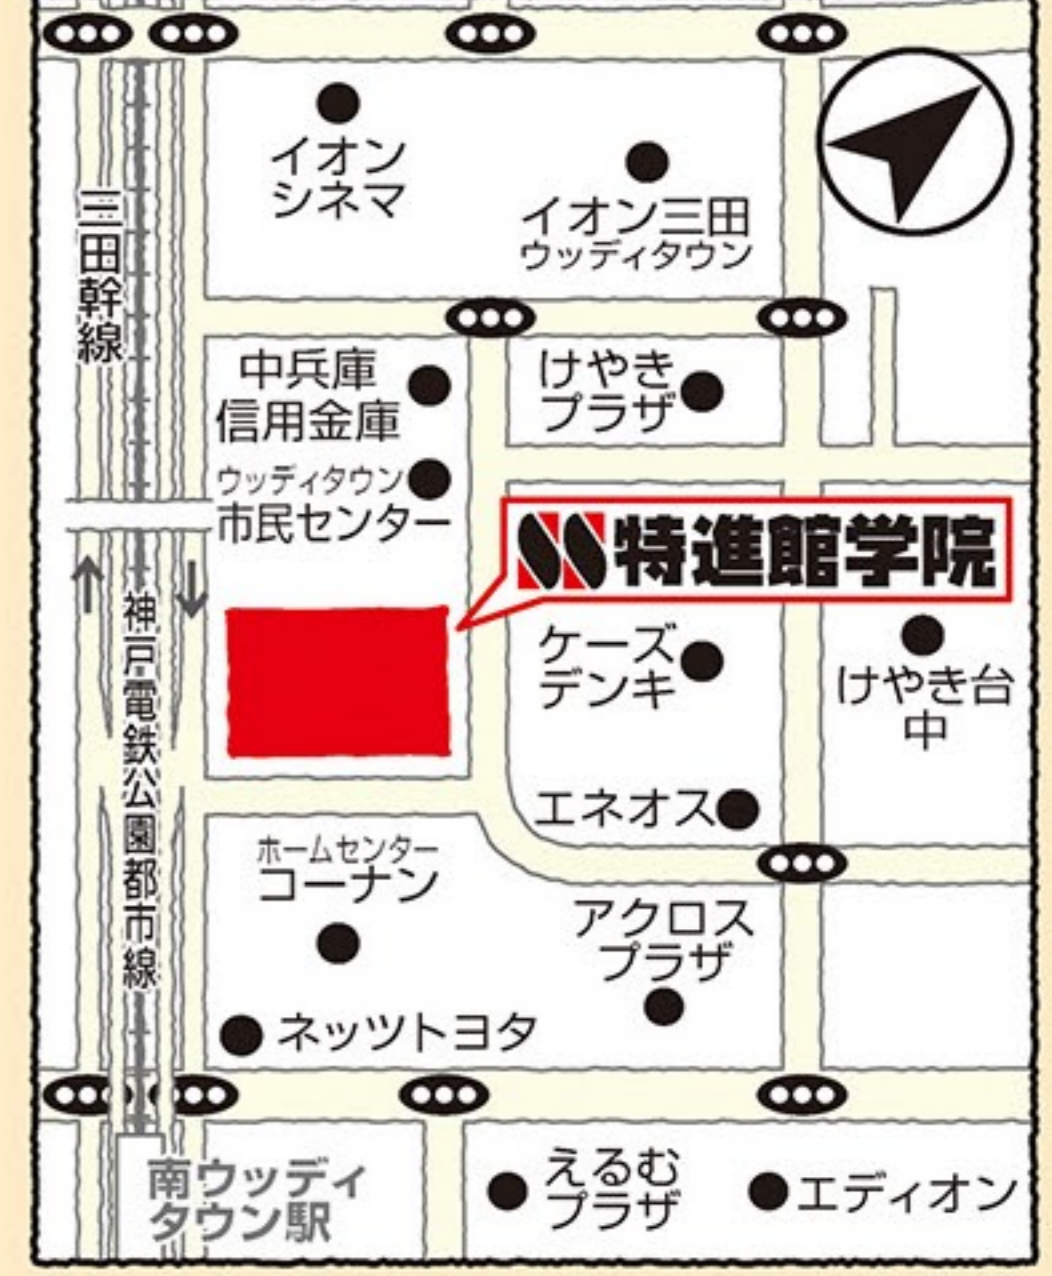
イオン
シネマ

イオン三田
ウッディタウン

三田幹線

中兵庫
信用金庫

けやき
プラザ

ウッディタウン
市民センター

特進館学院

神戸電鉄公園都市線

ケーズ
デンキ

けやき台
中

エネオス

ホームセンター
コーナン

アクロス
プラザ

ネッツトヨタ

南ウッディ
タウン駅

えるむ
プラザ

エディオン